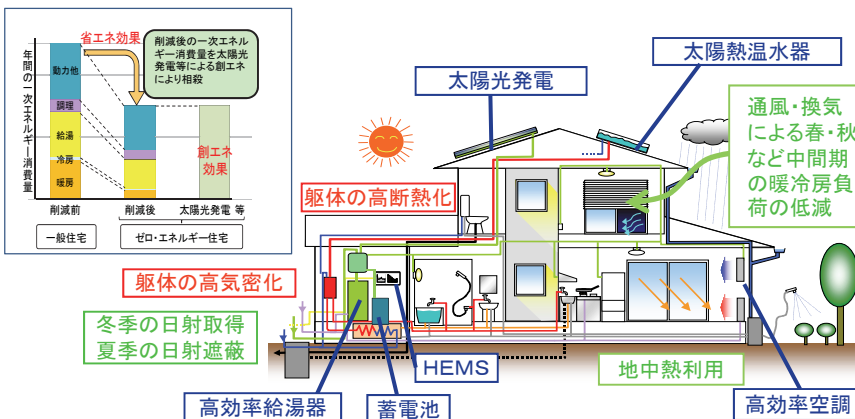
年間の一次エネルギー消費量

省エネ効果

削減後の一次エネルギー消費量を太陽光発電等による創エネにより相殺

動力他
調理
給湯
冷房
暖房

創エネ効果

削減前
削減後
太陽光発電 等

一般住宅
ゼロ・エネルギー住宅

太陽熱温水器

太陽光発電

通風・換気による春・秋など中間期の暖冷房負荷の低減

躯体の高断熱化

躯体の高気密化

冬季の日射取得
夏季の日射遮蔽

HEMS

地中熱利用

高効率給湯器

蓄電池

高効率空調